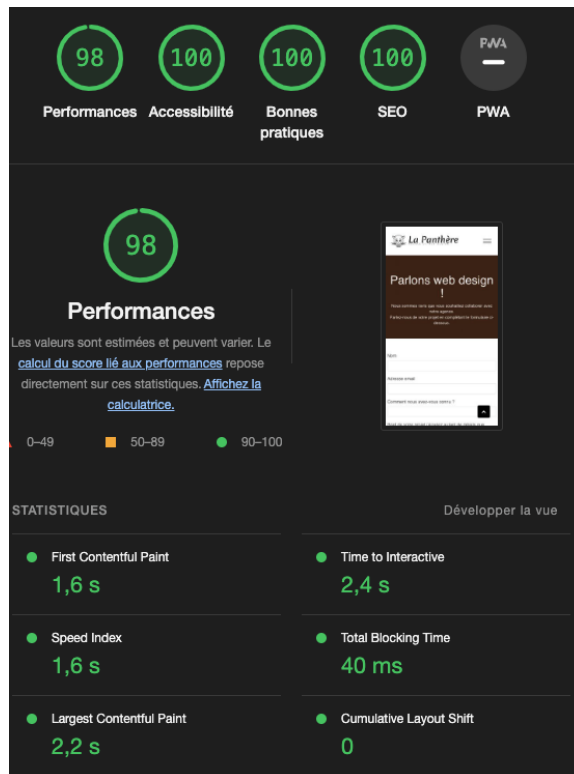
98
Performances

100
Accessibilité

100
Bonnes pratiques

100
SEO

PWA
PWA

98

Performances

Les valeurs sont estimées et peuvent varier. Le calcul du score lié aux performances repose directement sur ces statistiques. Affichez la calculatrice.

0–49 50–89 90–100

La Panthère

Parlons web design !

Nom

Adresse email

Comment nous avez-vous connu ?

STATISTIQUES

Développer la vue

First Contentful Paint
1,6 s

Time to Interactive
2,4 s

Speed Index
1,6 s

Total Blocking Time
40 ms

Largest Contentful Paint
2,2 s

Cumulative Layout Shift
0